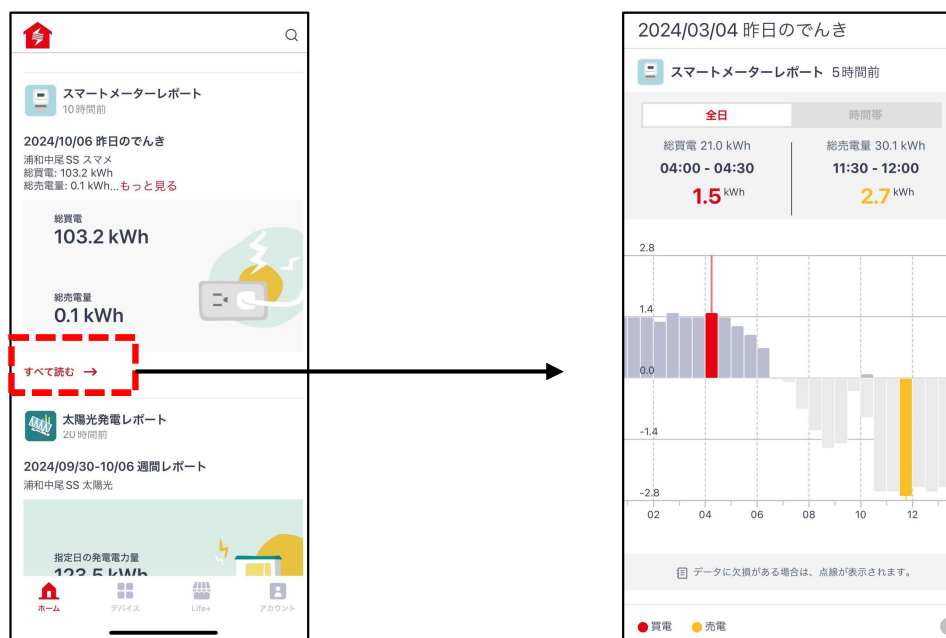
スマートメーターレポート
10時間前

2024/10/06 昨日のでんき
浦和中尾SS スマメ
総買電: 103.2 kWh
総売電量: 0.1 kWh...もっと見る

総買電
103.2 kWh

総売電量
0.1 kWh

すべて読む →

太陽光発電レポート
20時間前

2024/09/30-10/06 週間レポート
浦和中尾SS 太陽光

指定日の発電電力量
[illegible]

ホーム
デバイス
Life+
アカウント

2024/03/04 昨日のでんき

スマートメーターレポート 5時間前

全日
時間帯

総買電 21.0 kWh
04:00 - 04:30
1.5 kWh

総売電量 30.1 kWh
11:30 - 12:00
2.7 kWh

2.8
1.4
0.0
-1.4
-2.8
02
04
06
08
10
12

データに欠損がある場合は、点線が表示されます。

● 買電 ● 売電